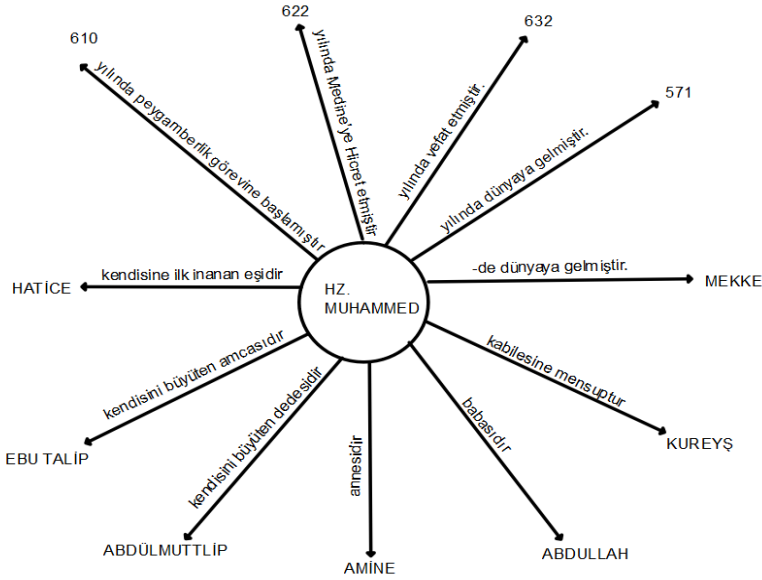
HZ. MUHAMMED

610
yılında peygamberlik görevine başlamıştır

622
yılında Medine'ye Hicret etmiştir

632
yılında vefat etmiştir.

571
yılında dünyaya gelmiştir.

MEKKE
-de dünyaya gelmiştir.

KUREYŞ
kabilesine mensuptur

ABDULLAH
babasıdır

AMİNE
annesidir

ABDÜLMUTTLİP
kendisini büyüten dedesidir

EBU TALİP
kendisini büyüten amcasıdır

HATİCE
kendisine ilk inanan eşidir